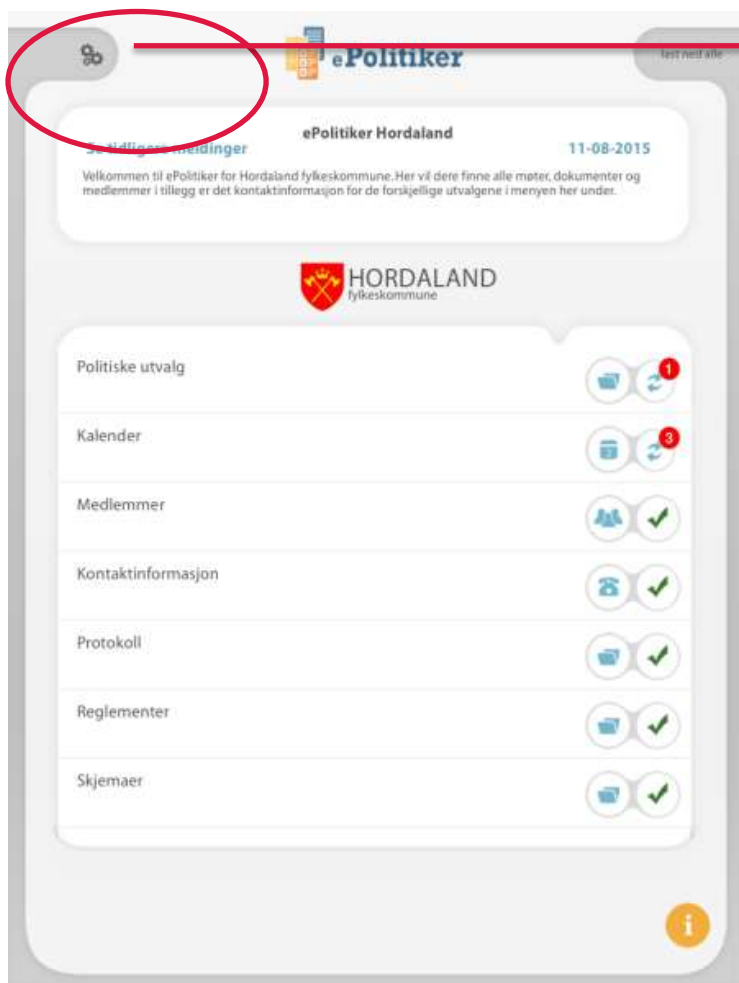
ePolitiker

last ned alle

ePolitiker Hordaland

Se tidligere meldinger

11-08-2015

Velkommen til ePolitiker for Hordaland fylkeskommune. Her vil dere finne alle møter, dokumenter og medlemmer i tillegg er det kontaktinformasjon for de forskjellige utvalgene i menyen her under.

HORDALAND
fylkeskommune

Politiske utvalg 1

Kalender 3

Medlemmer

Kontaktinformasjon

Protokoll

Reglementer

Skjemaer

i